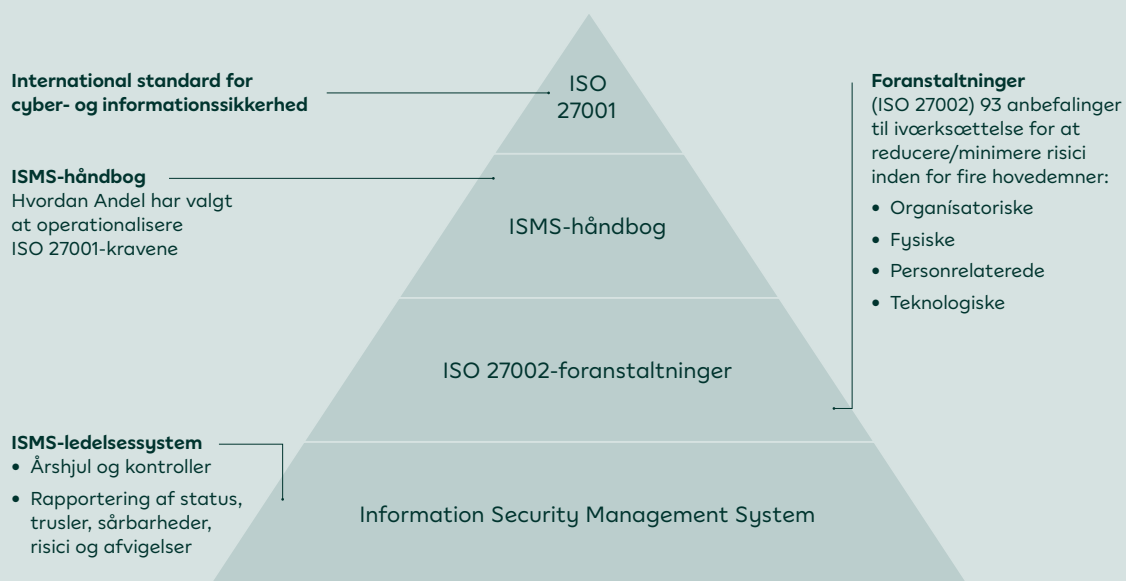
International standard for cyber- og informationssikkerhed

ISO 27001

Foranstaltninger
(ISO 27002) 93 anbefalinger til iværksættelse for at reducere/minimere risici inden for fire hovedemner:
• Organisatoriske
• Fysiske
• Personrelaterede
• Teknologiske

ISMS-håndbog
Hvordan Andel har valgt at operationalisere ISO 27001-kravene

ISMS-håndbog

ISO 27002-foranstaltninger

ISMS-ledelsessystem
• Årshjul og kontroller
• Rapportering af status, trusler, sårbarheder, risici og afvigelser

Information Security Management System